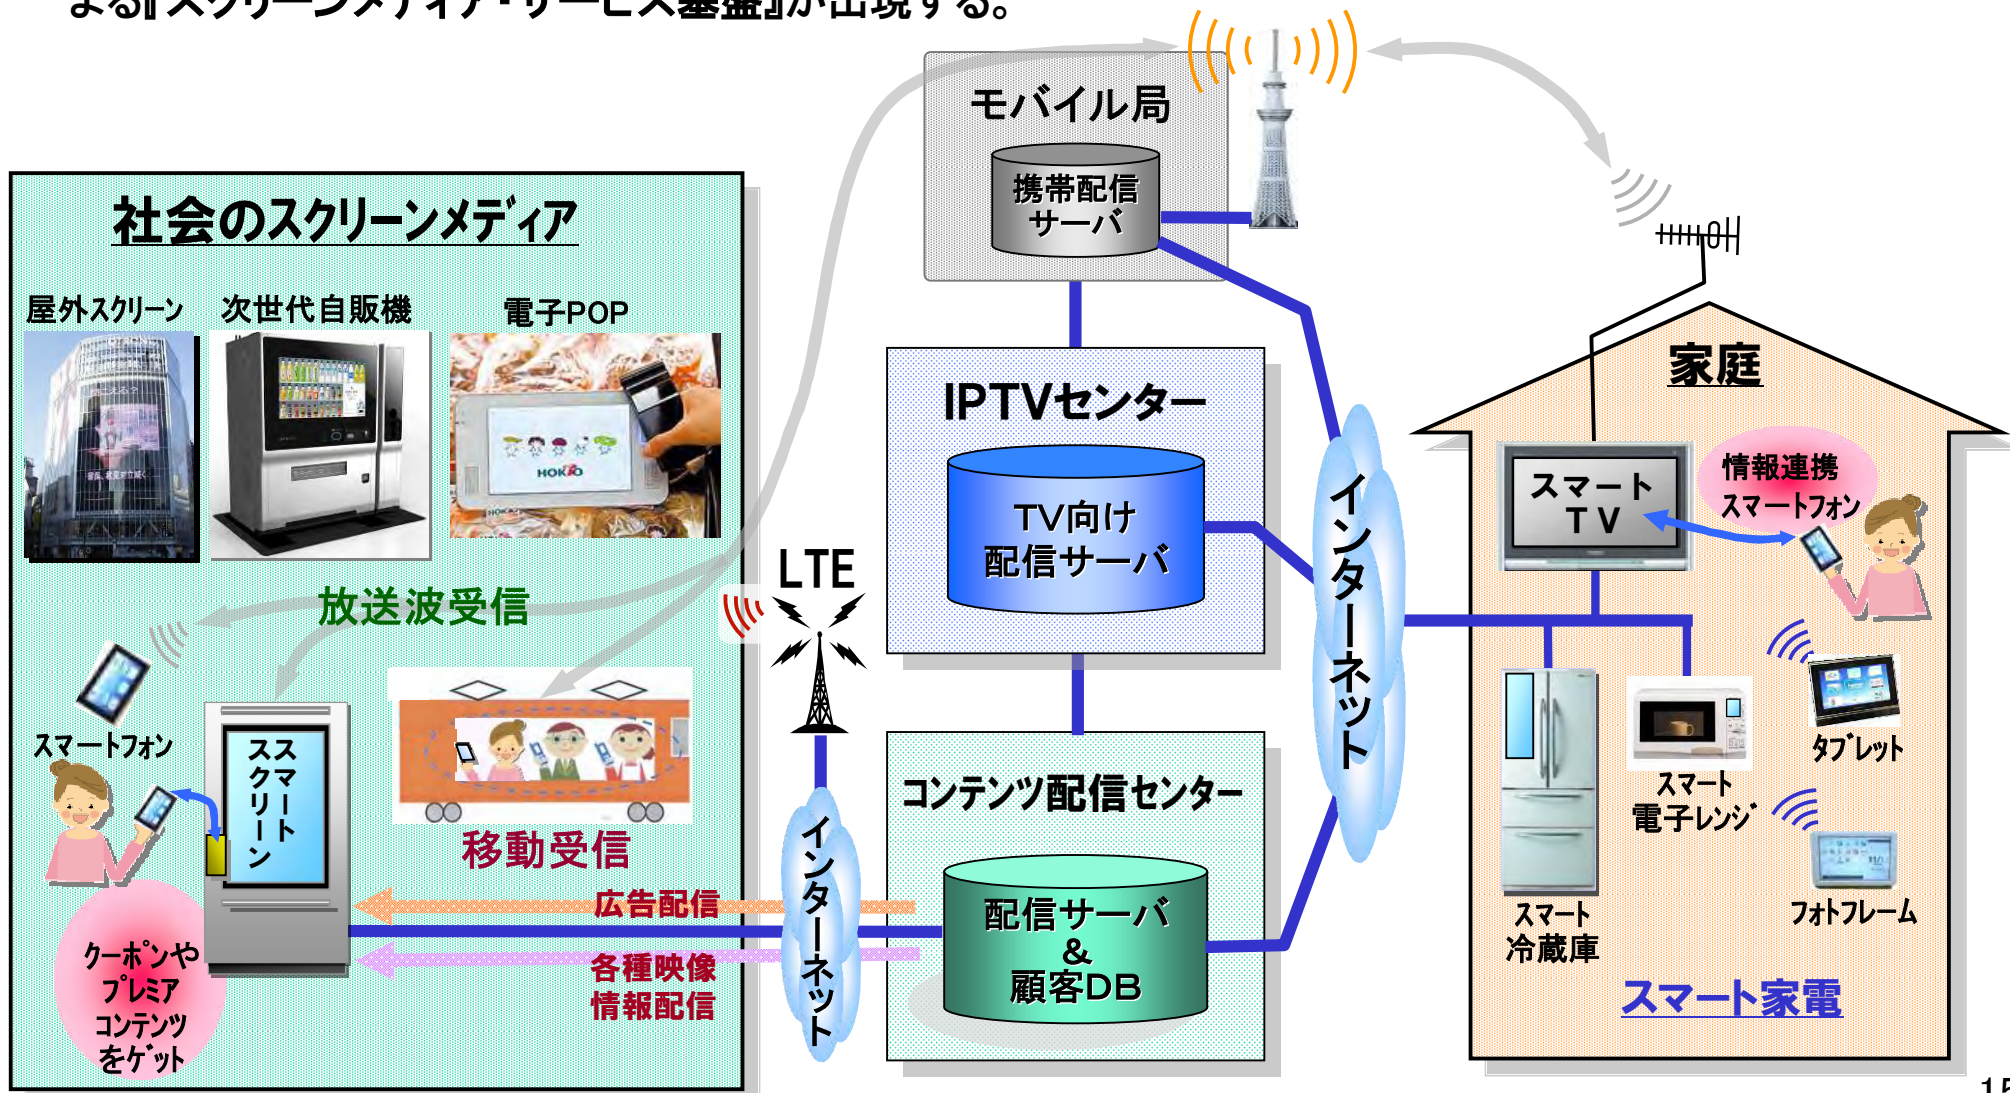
よる『スクリーンメディア・サービス基盤』が出現する。

モバイル局

携帯配信サーバ

社会のスクリーンメディア

屋外スクリーン

次世代自販機

電子POP

HOKKO

IPTVセンター

TV向け配信サーバ

家庭

スマートTV

情報連携スマートフォン

放送波受信

LTE

インターネット

スマートフォン

スマートスクリーン

移動受信

広告配信

各種映像情報配信

クーポンやプレミアコンテンツをゲット

インターネット

コンテンツ配信センター

配信サーバ&顧客DB

スマート冷蔵庫

スマート電子レンジ

タブレット

フォトフレーム

スマート家電

15